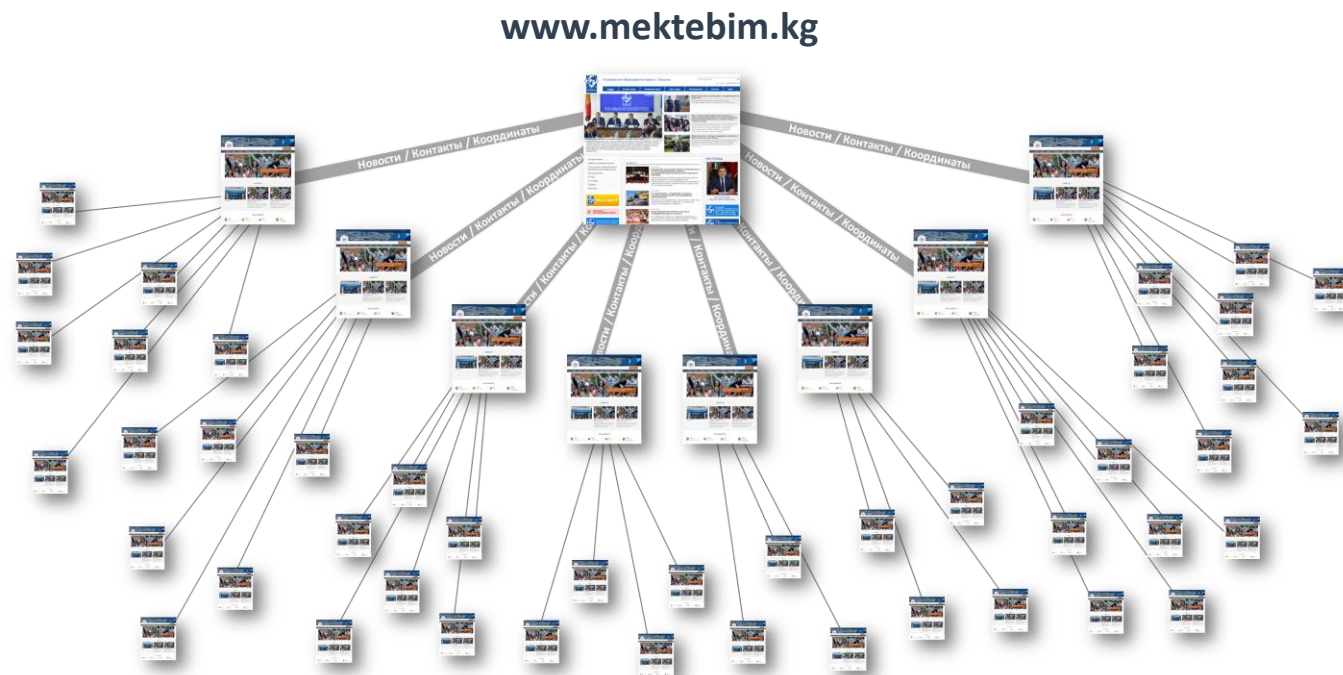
www.mektebim.kg

Новости / Контакты / Координаты

Новости / Контакты / Координаты

Новости / Контакты / Координаты

Новости / Контакты / Координаты

Новости / Контакты / Координаты

Новости / Контакты / Координаты

Новости / Контакты / Координаты

Новости / Контакты / Координаты